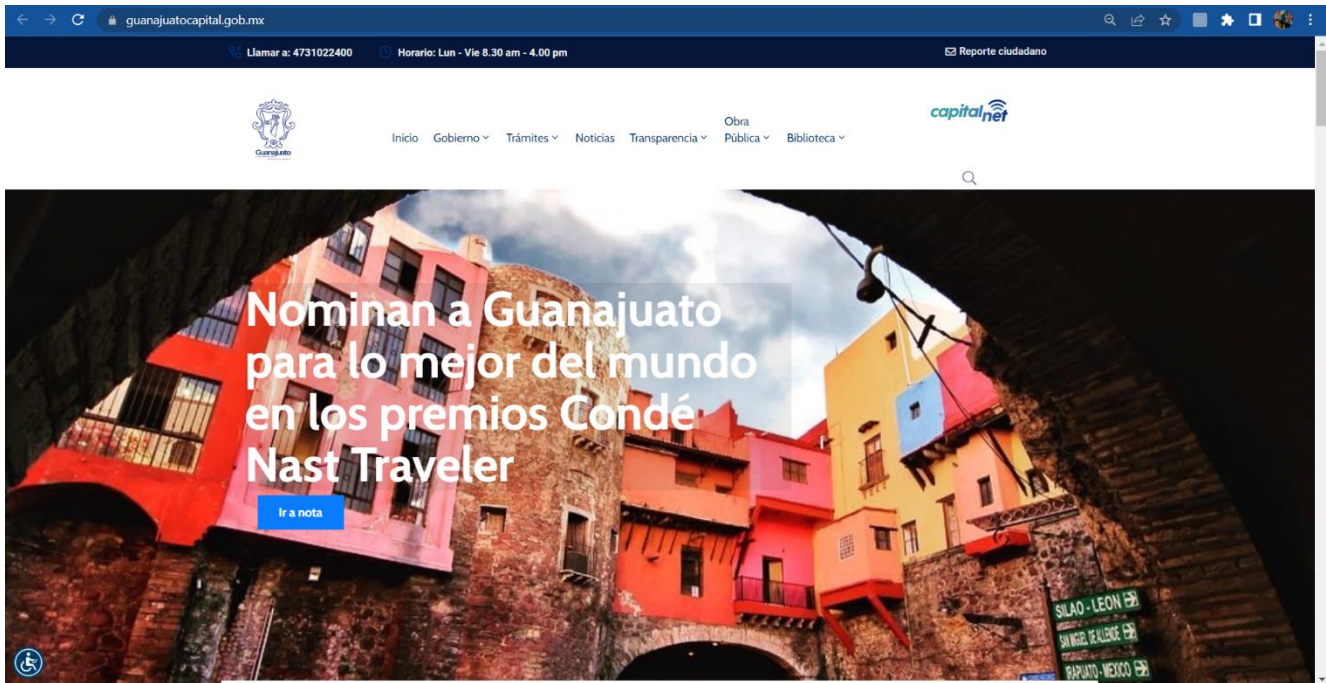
guanajuatocapital.gob.mx

Llamar a: 4731022400

Horario: Lun - Vie 8.30 am - 4.00 pm

Reporte ciudadano

Guanajuato

Inicio Gobierno Trámites Noticias Transparencia Obra Pública Biblioteca

capitalnet

Nominan a Guanajuato para lo mejor del mundo en los premios Condé Nast Traveler

Ir a nota

SILAO - LEON

SAN MIGUEL DE ALLENDE

IRAPUATO - MEXICO